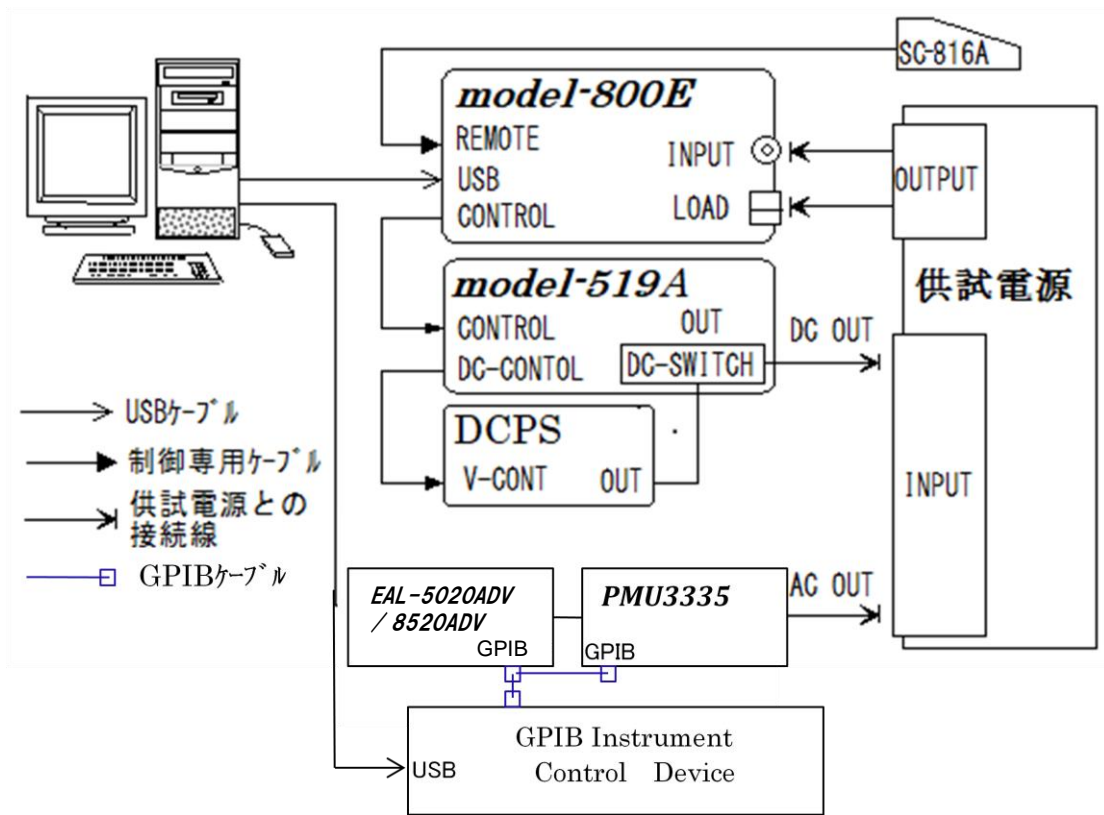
SC-816A

model-800E
REMOTE
USB
CONTROL
INPUT
LOAD

OUTPUT

供試電源

model-519A
CONTROL
OUT
DC-CONTOL
DC-SWITCH
DC OUT

DCPS
V-CONT
OUT

INPUT

USBケーブル
制御専用ケーブル
供試電源との接続線
GPIBケーブル

EAL-5020ADV / 8520ADV
GPIB
PMU3335
GPIB
AC OUT

GPIB Instrument Control Device
USB